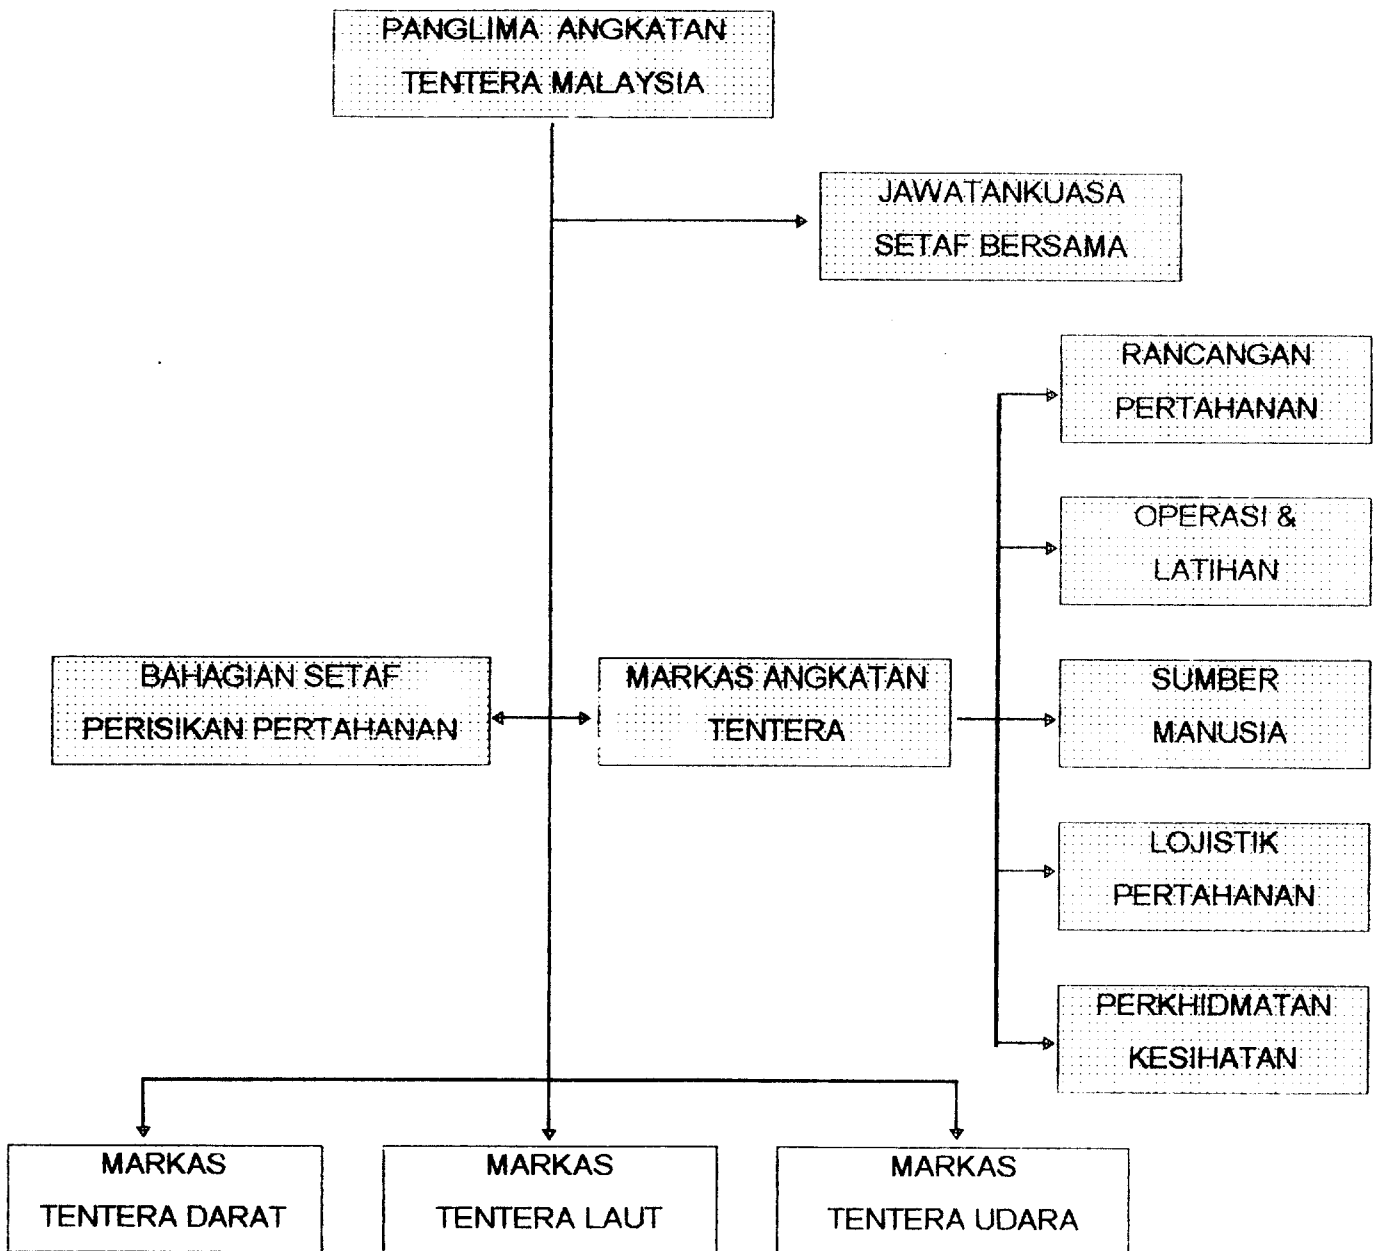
PANGLIMA ANGKATAN TENTERA MALAYSIA

JAWATANKUASA SETAF BERSAMA

RANCANGAN PERTAHANAN

OPERASI & LATIHAN

BAHAGIAN SETAF PERISIKAN PERTAHANAN

MARKAS ANGKATAN TENTERA

SUMBER MANUSIA

LOJISTIK PERTAHANAN

PERKHIDMATAN KESIHATAN

MARKAS TENTERA DARAT

MARKAS TENTERA LAUT

MARKAS TENTERA UDARA